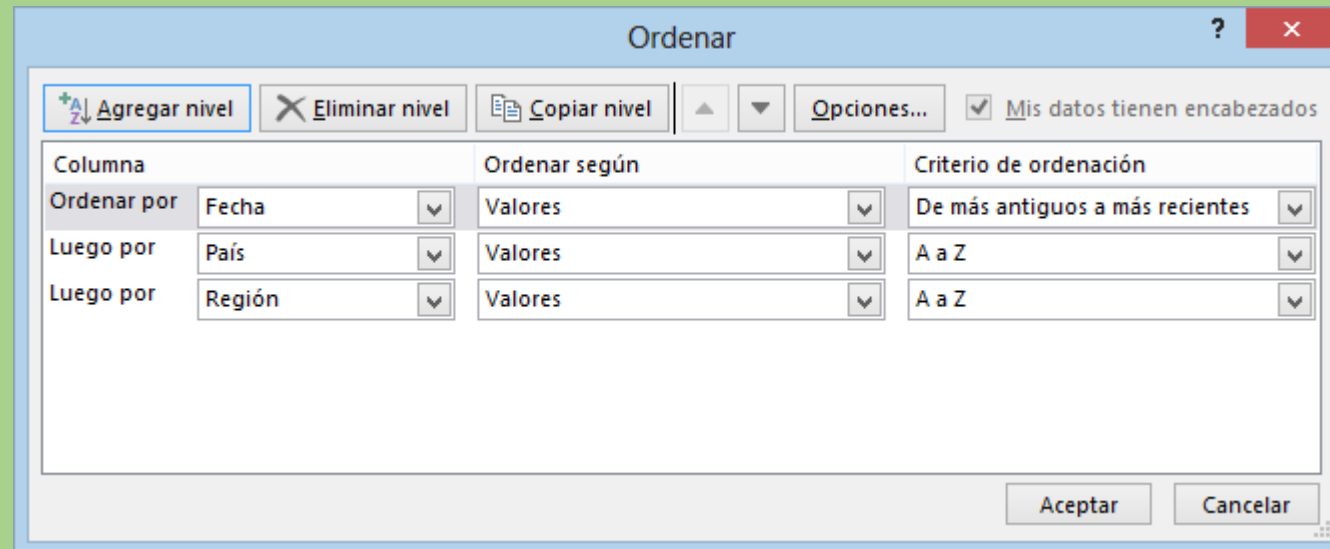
Ordenar

?

Agregar nivel | Eliminar nivel | Copiar nivel | Opciones... | Mis datos tienen encabezados

| Columna | | Ordenar según | Criterio de ordenación |
|---|---|---|---|
| Ordenar por | Fecha | Valores | De más antiguos a más recientes |
| Luego por | País | Valores | A a Z |
| Luego por | Región | Valores | A a Z |

Aceptar | Cancelar